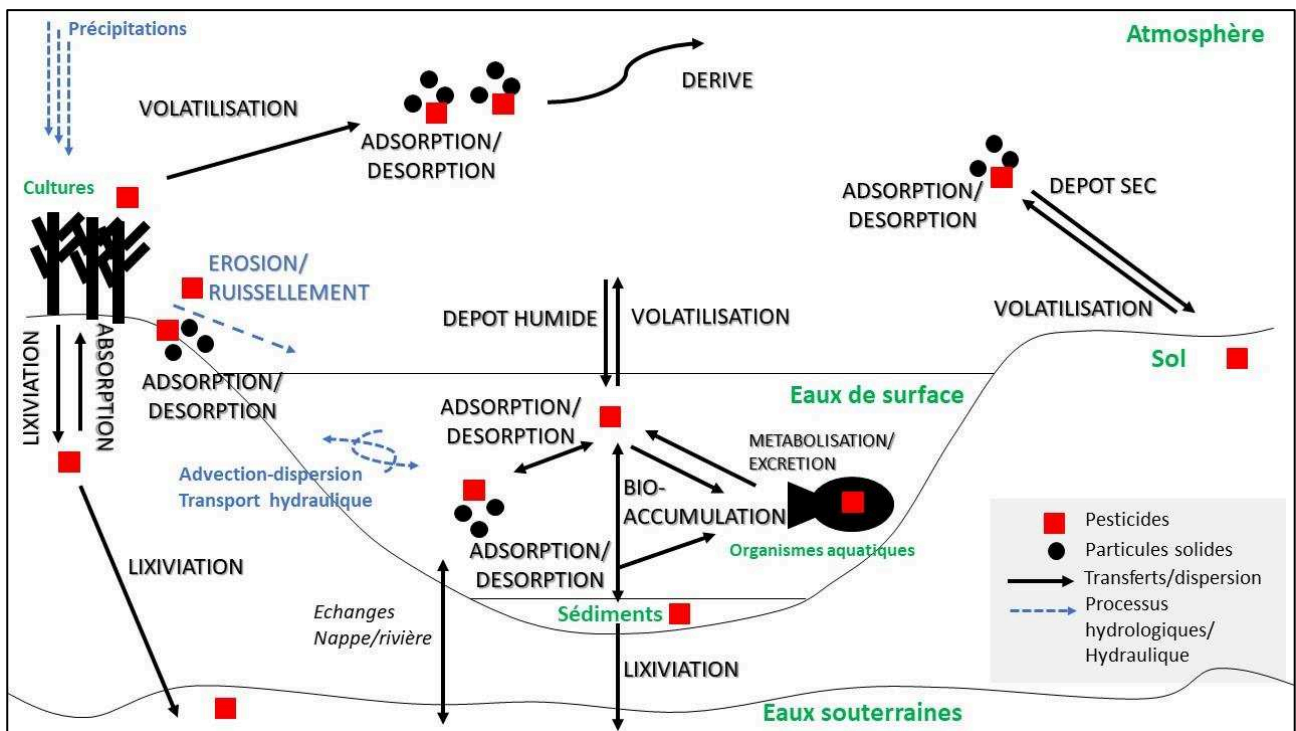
Précipitations

Atmosphère

VOLATILISATION

ADSORPTION/ DESORPTION

DERIVE

Cultures

ADSORPTION/ DESORPTION

DEPOT SEC

EROSION/ RUISSELLEMENT

DEPOT HUMIDE

VOLATILISATION

VOLATILISATION

LIXIVIATION

ABSORPTION

ADSORPTION/ DESORPTION

Sol

Eaux de surface

ADSORPTION/ DESORPTION

METABOLISATION/ EXCRETION

Advection-dispersion Transport hydraulique

BIO-ACCUMULATION

Organismes aquatiques

ADSORPTION/ DESORPTION

LIXIVIATION

Echanges Nappe/rivière

Sédiments

LIXIVIATION

Eaux souterraines

Pesticides
Particules solides
Transferts/dispersion
Processus hydrologiques/ Hydraulique